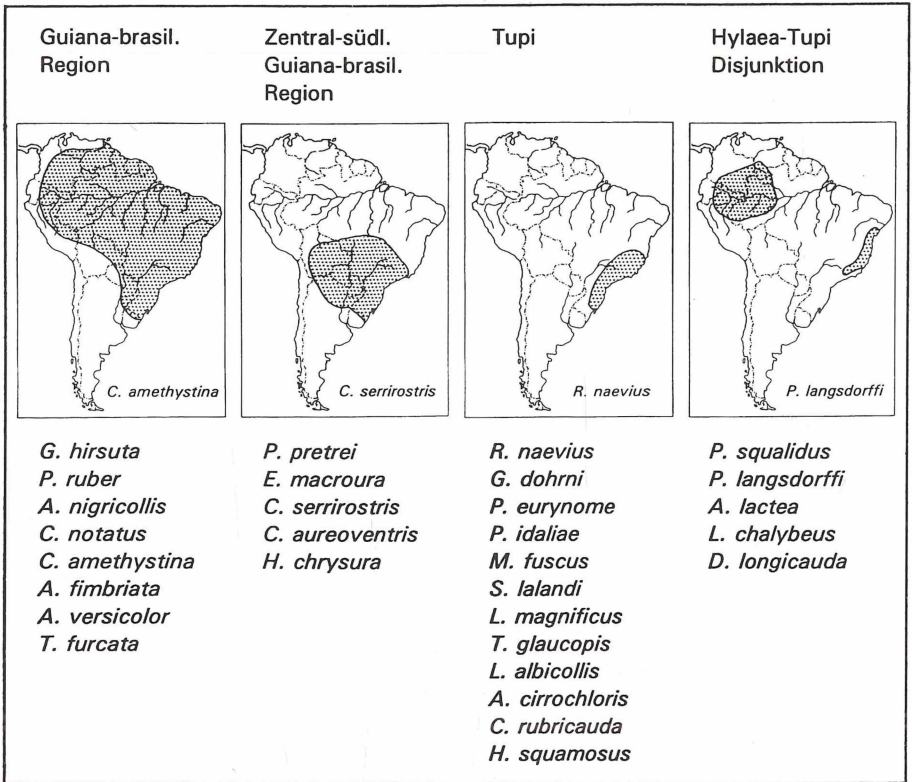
Guiana-brasil. Region

Zentral-südl. Guiana-brasil. Region

Tupi

Hylaea-Tupi Disjunktion

C. amethystina

C. serrirostris

R. naevius

P. langsdorffi

G. hirsuta
P. ruber
A. nigricollis
C. notatus
C. amethystina
A. fimbriata
A. versicolor
T. furcata

P. pretrei
E. macroura
C. serrirostris
C. aureoventris
H. chrysura

R. naevius
G. dohrni
P. eurynome
P. idaliae
M. fuscus
S. lalandi
L. magnificus
T. glaucopis
L. albicollis
A. cirrochloris
C. rubricauda
H. squamosus

P. squalidus
P. langsdorffi
A. lactea
L. chalybeus
D. longicauda